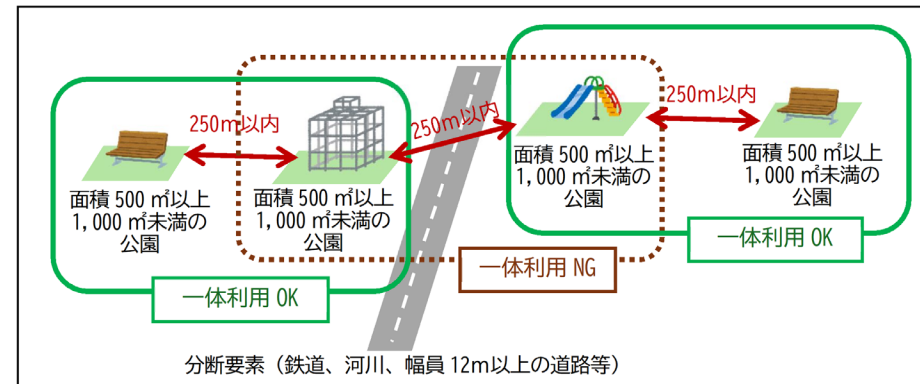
250m以内

面積 500 ㎡以上 1,000 ㎡未満の公園

面積 500 ㎡以上 1,000 ㎡未満の公園

一体利用 OK

250m以内

面積 500 ㎡以上 1,000 ㎡未満の公園

250m以内

面積 500 ㎡以上 1,000 ㎡未満の公園

一体利用 OK

一体利用 NG

分断要素（鉄道、河川、幅員 12m以上の道路等）